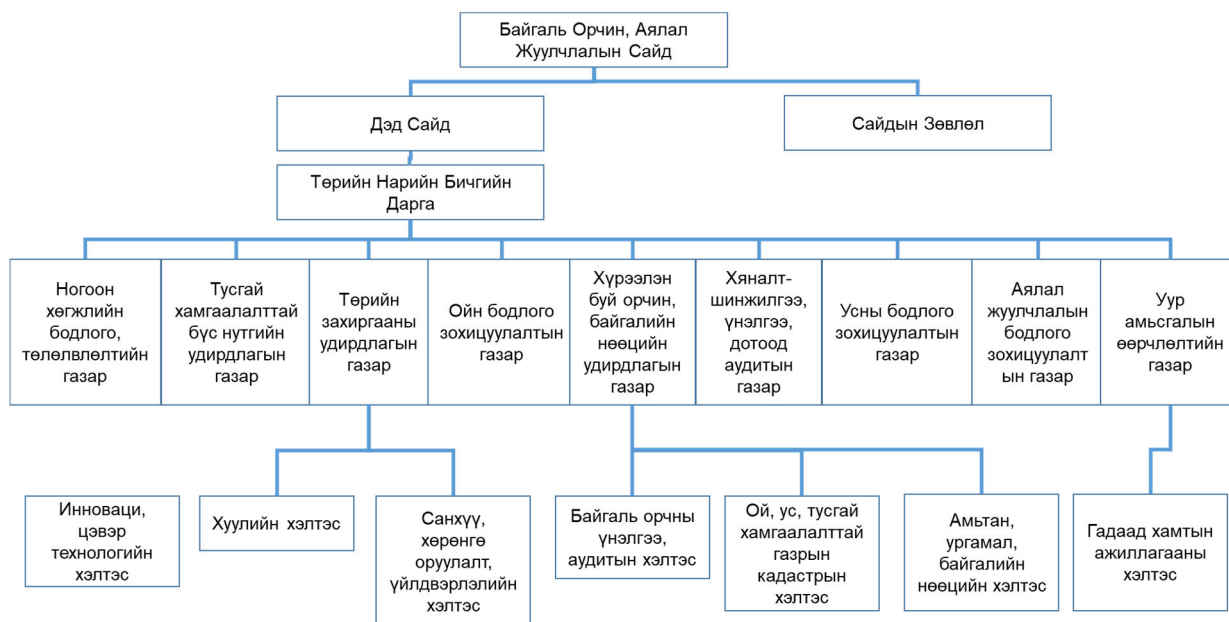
Байгаль Орчин, Аялал Жуулчлалын Сайд

Дэд Сайд

Сайдын Зөвлөл

Төрийн Нарийн Бичгийн Дарга

Ногоон хөгжлийн бодлого, төлөвлөлтийн газар

Тусгай хамгаалалттай бүс нутгийн удирдлагын газар

Төрийн захиргааны удирдлагын газар

Ойн бодлого зохицуулалтын газар

Хүрээлэн буй орчин, байгалийн нөөцийн удирдлагын газар

Хяналт-шинжилгээ, үнэлгээ, дотоод аудитын газар

Усны бодлого зохицуулалтын газар

Аялал жуулчлалын бодлого зохицуулалтын газар

Уур амьсгалын өөрчлөлтийн газар

Инноваци, цэвэр технологийн хэлтэс

Хуулийн хэлтэс

Санхүү, хөрөнгө оруулалт, үйлдвэрлэлийн хэлтэс

Байгаль орчны үнэлгээ, аудитын хэлтэс

Ой, ус, тусгай хамгаалалттай газрын кадастрын хэлтэс

Амьтан, ургамал, байгалийн нөөцийн хэлтэс

Гадаад хамтын ажиллагааны хэлтэс